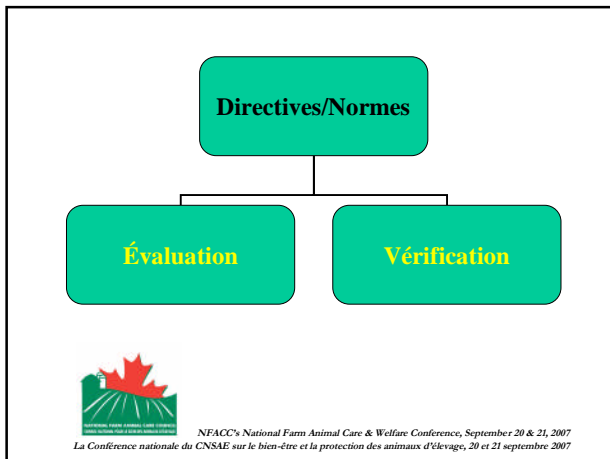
Directives/Normes

Évaluation

Vérification

NATIONAL FARM ANIMAL CARE COUNCIL
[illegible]

NFACC's National Farm Animal Care & Welfare Conference, September 20 & 21, 2007
La Conférence nationale du CNSAE sur le bien-être et la protection des animaux d'élevage, 20 et 21 septembre 2007